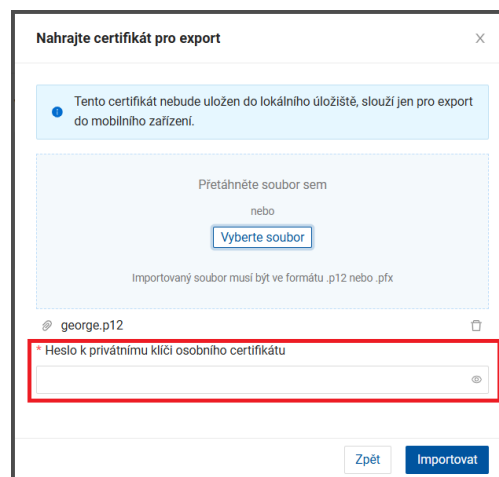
Nahrajte certifikát pro export

×

Tento certifikát nebude uložen do lokálního úložiště, slouží jen pro export do mobilního zařízení.

Přetáhněte soubor sem

nebo

Vyberte soubor

Importovaný soubor musí být ve formátu .p12 nebo .pfx

george.p12

* Heslo k privátnímu klíči osobního certifikátu

Zpět

Importovat